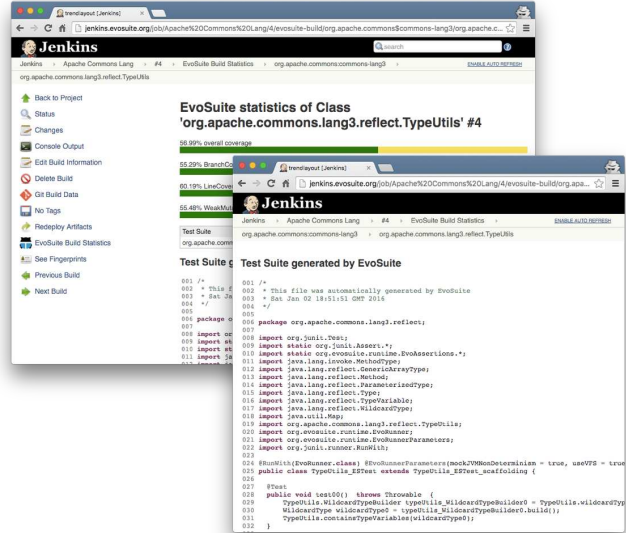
trendlayout [Jenkins]

jenkins.evosuite.org/job/Apache%20Commons%20Lang/4/evosuite-build/org.apache.commons$commons-lang3/org.apache.c...

Jenkins

search

Jenkins › Apache Commons Lang › #4 › EvoSuite Build Statistics › org.apache.commons:commons-lang3 ›

ENABLE AUTO REFRESH

org.apache.commons.lang3.reflect.TypeUtils

Back to Project
Status
Changes
Console Output
Edit Build Information
Delete Build
Git Build Data
No Tags
Redeploy Artifacts
EvoSuite Build Statistics
See Fingerprints
Previous Build
Next Build

EvoSuite statistics of Class 'org.apache.commons.lang3.reflect.TypeUtils' #4

56.99% overall coverage

55.29% BranchCo

60.19% LineCove

55.48% WeakMut

Test Suite
org.apache.comm

Test Suite g

001 /*
002 * This fil
003 * Sat Ja
004 */
005
006 package o
007
008 import or
009 import st
010 import st
011 import ja

trendlayout [Jenkins]

jenkins.evosuite.org/job/Apache%20Commons%20Lang/4/evosuite-build/org.apa...

Jenkins

Jenkins › Apache Commons Lang › #4 › EvoSuite Build Statistics ›

ENABLE AUTO REFRESH

org.apache.commons:commons-lang3 › org.apache.commons.lang3.reflect.TypeUtils

Test Suite generated by EvoSuite

001 /*
002 * This file was automatically generated by EvoSuite
003 * Sat Jan 02 18:51:51 GMT 2016
004 */
005
006 package org.apache.commons.lang3.reflect;
007
008 import org.junit.Test;
009 import static org.junit.Assert.*;
010 import static org.evosuite.runtime.EvoAssertions.*;
011 import java.lang.invoke.MethodType;
012 import java.lang.reflect.GenericArrayType;
013 import java.lang.reflect.Method;
014 import java.lang.reflect.ParameterizedType;
015 import java.lang.reflect.Type;
016 import java.lang.reflect.TypeVariable;
017 import java.lang.reflect.WildcardType;
018 import java.util.Map;
019 import org.apache.commons.lang3.reflect.TypeUtils;
020 import org.evosuite.runtime.EvoRunner;
021 import org.evosuite.runtime.EvoRunnerParameters;
022 import org.junit.runner.RunWith;
023
024 @RunWith(EvoRunner.class) @EvoRunnerParameters(mockJVMNonDeterminism = true, useVFS = true
025 public class TypeUtils_ESTest extends TypeUtils_ESTest_scaffolding {
026
027 @Test
028 public void test00() throws Throwable {
029 TypeUtils.WildcardTypeBuilder typeUtils_WildcardTypeBuilder0 = TypeUtils.wildcardTyp
030 WildcardType wildcardType0 = typeUtils_WildcardTypeBuilder0.build();
031 TypeUtils.containsTypeVariables(wildcardType0);
032 }